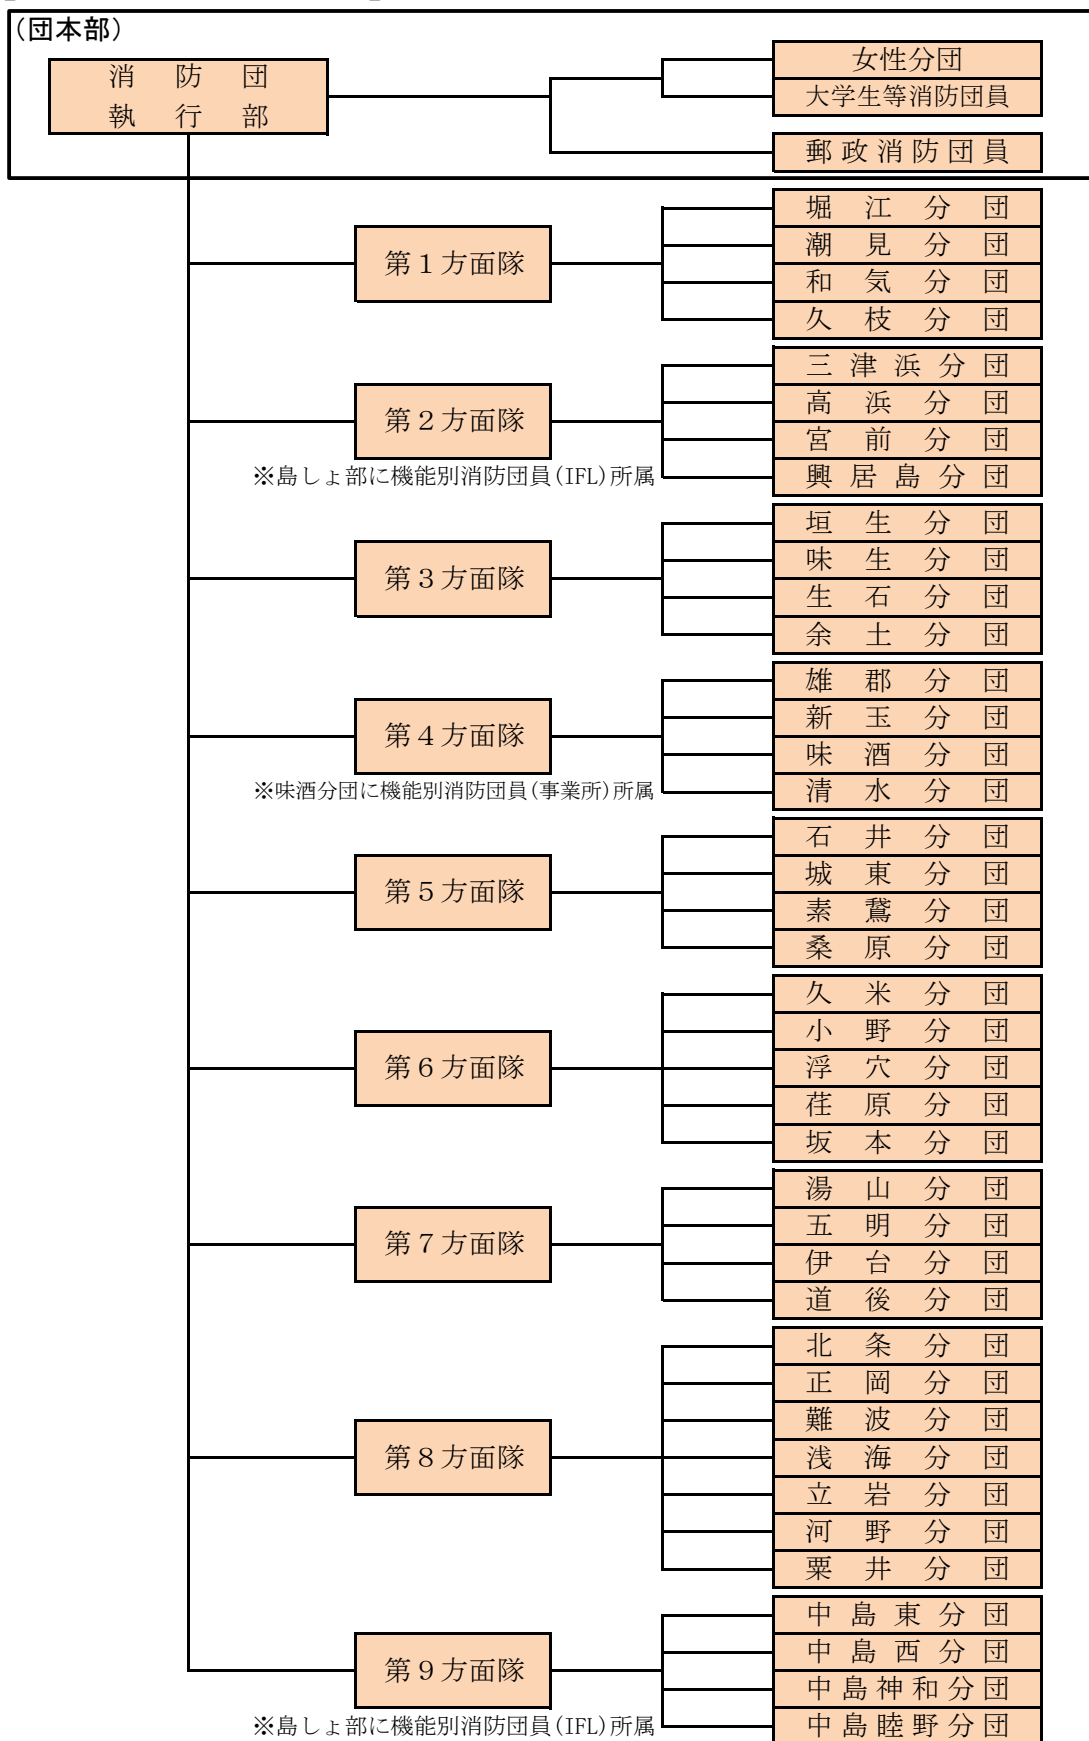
(団本部)

消 防 団
執 行 部

女性分団
大学生等消防団員
郵 政 消 防 団 員

第1方面隊
堀 江 分 団
潮 見 分 団
和 気 分 団
久 枝 分 団

第2方面隊
※島しょ部に機能別消防団員(IFL)所属
三 津 浜 分 団
高 浜 分 団
宮 前 分 団
興 居 島 分 団

第3方面隊
垣 生 分 団
味 生 分 団
生 石 分 団
余 土 分 団

第4方面隊
※味酒分団に機能別消防団員(事業所)所属
雄 郡 分 団
新 玉 分 団
味 酒 分 団
清 水 分 団

第5方面隊
石 井 分 団
城 東 分 団
素 鵞 分 団
桑 原 分 団

第6方面隊
久 米 分 団
小 野 分 団
浮 穴 分 団
荏 原 分 団
坂 本 分 団

第7方面隊
湯 山 分 団
五 明 分 団
伊 台 分 団
道 後 分 団

第8方面隊
北 条 分 団
正 岡 分 団
難 波 分 団
浅 海 分 団
立 岩 分 団
河 野 分 団
粟 井 分 団

第9方面隊
※島しょ部に機能別消防団員(IFL)所属
中 島 東 分 団
中 島 西 分 団
中 島 神 和 分 団
中 島 睦 野 分 団